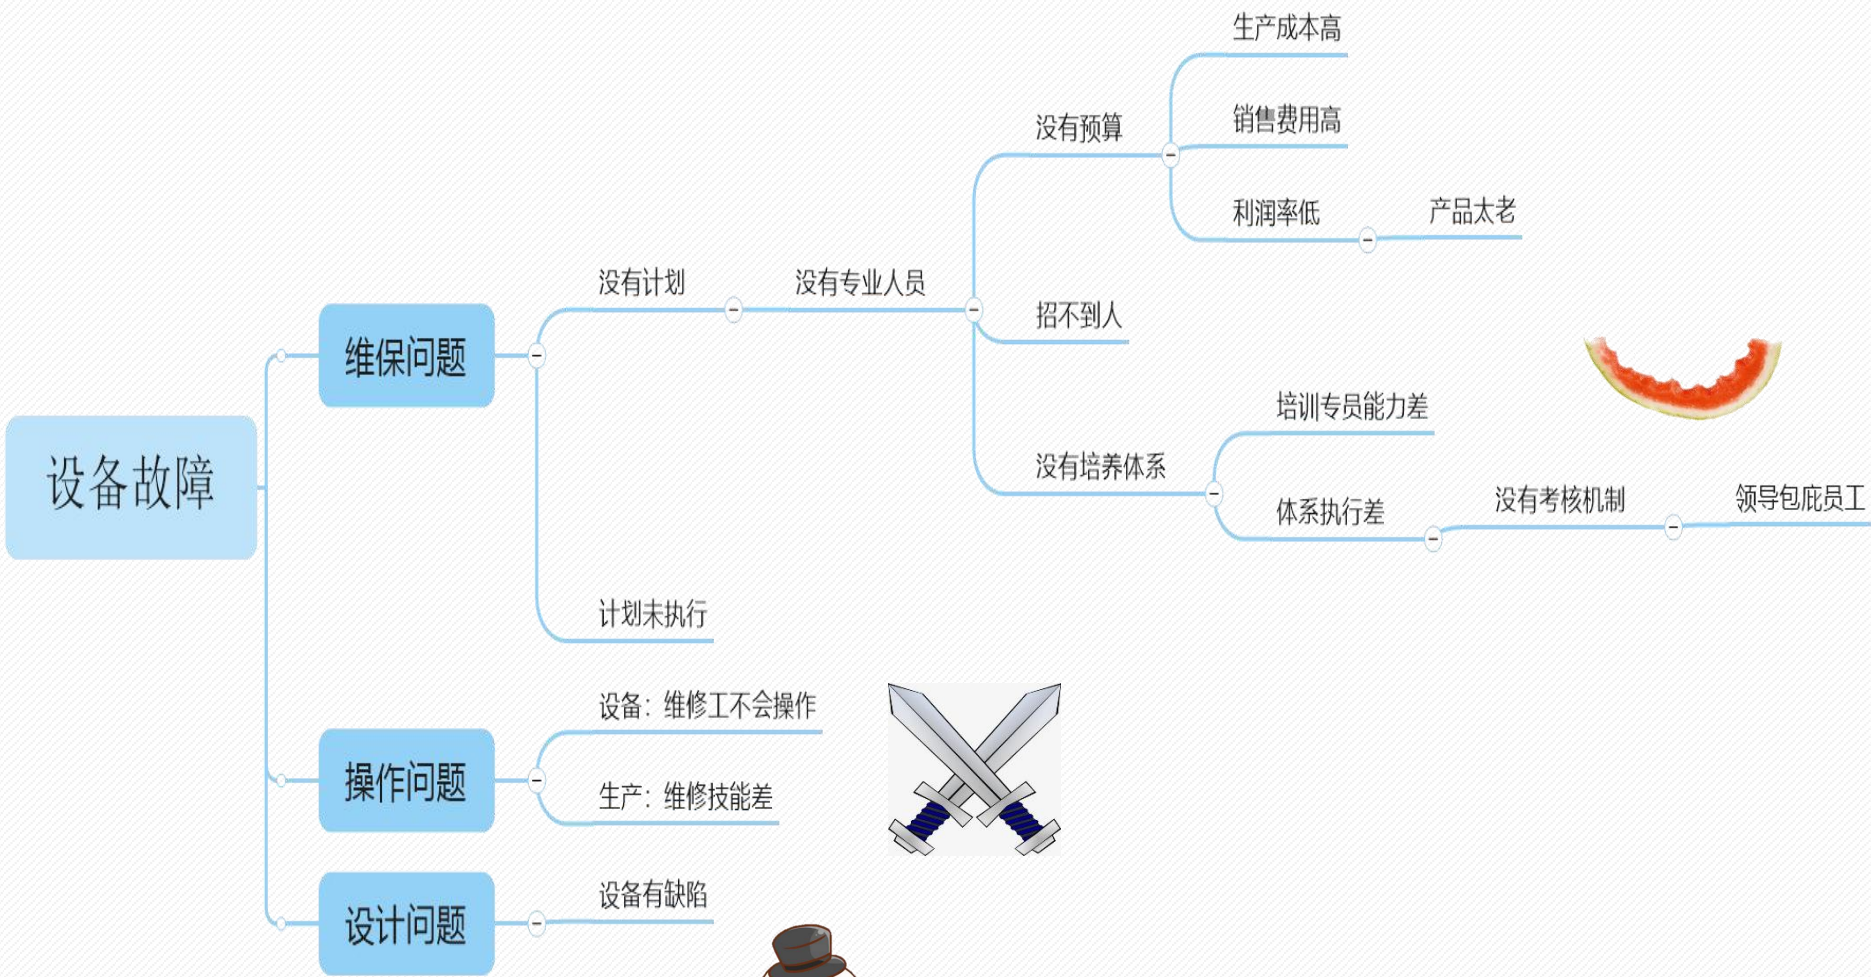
设备故障

维保问题

没有计划

没有专业人员

没有预算

生产成本高

销售费用高

利润率低

产品太老

招不到人

没有培养体系

培训专员能力差

体系执行差

没有考核机制

领导包庇员工

计划未执行

操作问题

设备：维修工不会操作

生产：维修技能差

设计问题

设备有缺陷